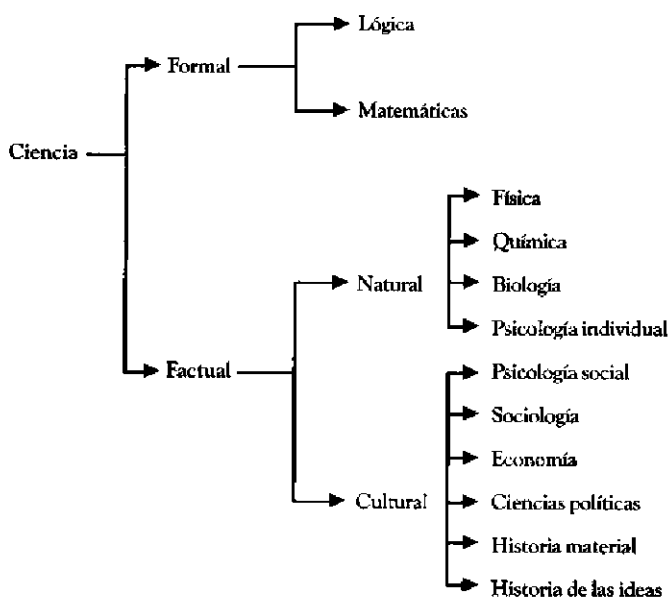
Ciencia

Formal

Lógica

Matemáticas

Factual

Natural

Física

Química

Biología

Psicología individual

Cultural

Psicología social

Sociología

Economía

Ciencias políticas

Historia material

Historia de las ideas